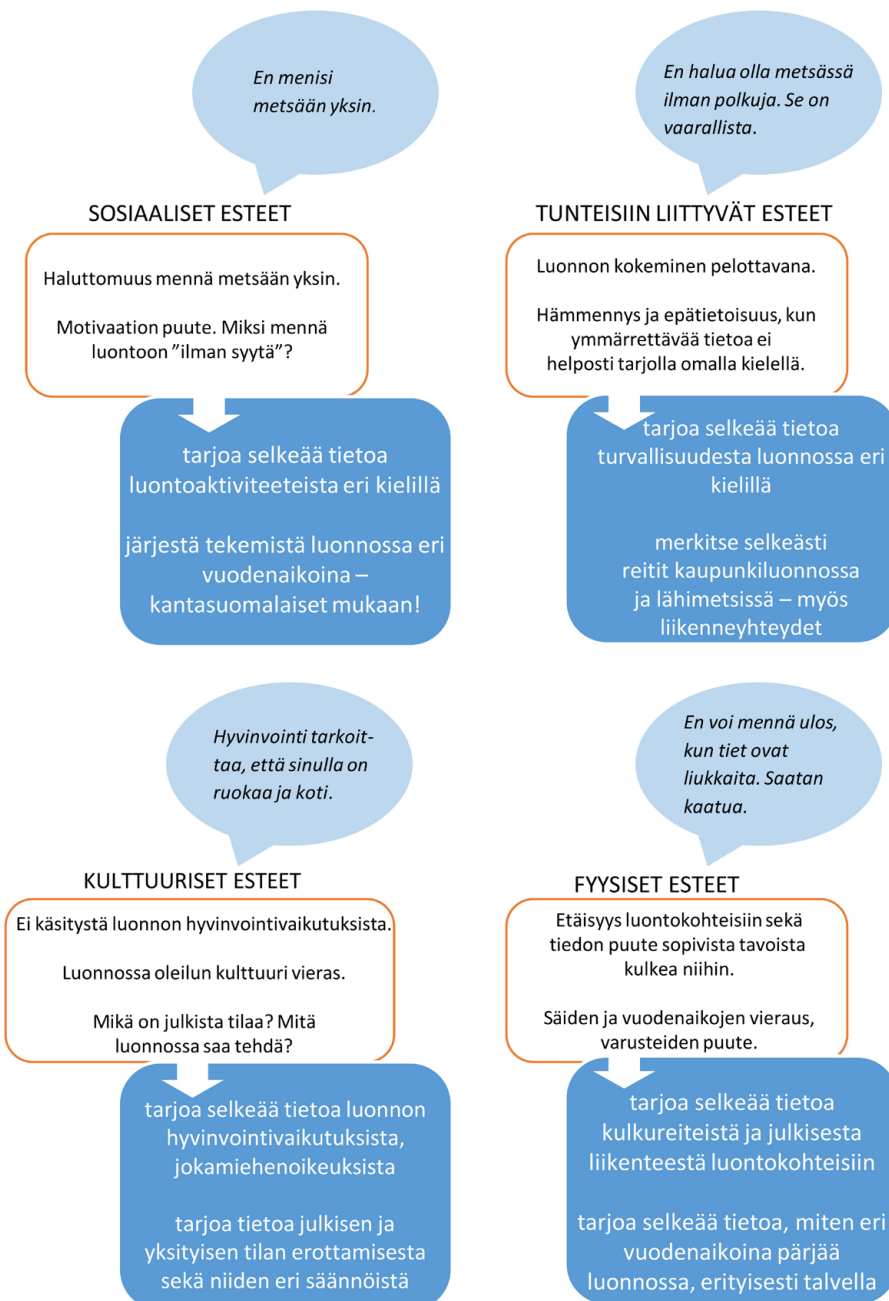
En menisi metsään yksin.

SOSIAALISET ESTEET

Haluttomuus mennä metsään yksin.

Motivaation puute. Miksi mennä luontoon ”ilman syytä”?

tarjoa selkeää tietoa luontoaktiviteeteista eri kielillä

järjestä tekemistä luonnossa eri vuodenaikoina – kantasuomalaiset mukaan!

En halua olla metsässä ilman polkuja. Se on vaarallista.

TUNTEISIIN LIITTYVÄT ESTEET

Luonnon kokeminen pelottavana.

Hämmennys ja epätietoisuus, kun ymmärrettävää tietoa ei helposti tarjolla omalla kielellä.

tarjoa selkeää tietoa turvallisuudesta luonnossa eri kielillä

merkitse selkeästi reitit kaupunkiluonnossa ja lähimetsissä – myös liikenneyhteydet

Hyvinvointi tarkoittaa, että sinulla on ruokaa ja koti.

KULTTUURISET ESTEET

Ei käsitystä luonnon hyvinvointivaikutuksista.

Luonnossa oleilun kulttuuri vieras.

Mikä on julkista tilaa? Mitä luonnossa saa tehdä?

tarjoa selkeää tietoa luonnon hyvinvointivaikutuksista, jokamiehenoikeuksista

tarjoa tietoa julkisen ja yksityisen tilan erottamisesta sekä niiden eri säännöistä

En voi mennä ulos, kun tiet ovat liukkaita. Saatan kaatua.

FYYSISET ESTEET

Etäisyys luontokohteisiin sekä tiedon puute sopivista tavoista kulkea niihin.

Säiden ja vuodenaikojen vieraus, varusteiden puute.

tarjoa selkeää tietoa kulkureiteistä ja julkisesta liikenteestä luontokohteisiin

tarjoa selkeää tietoa, miten eri vuodenaikoina pärjää luonnossa, erityisesti talvella